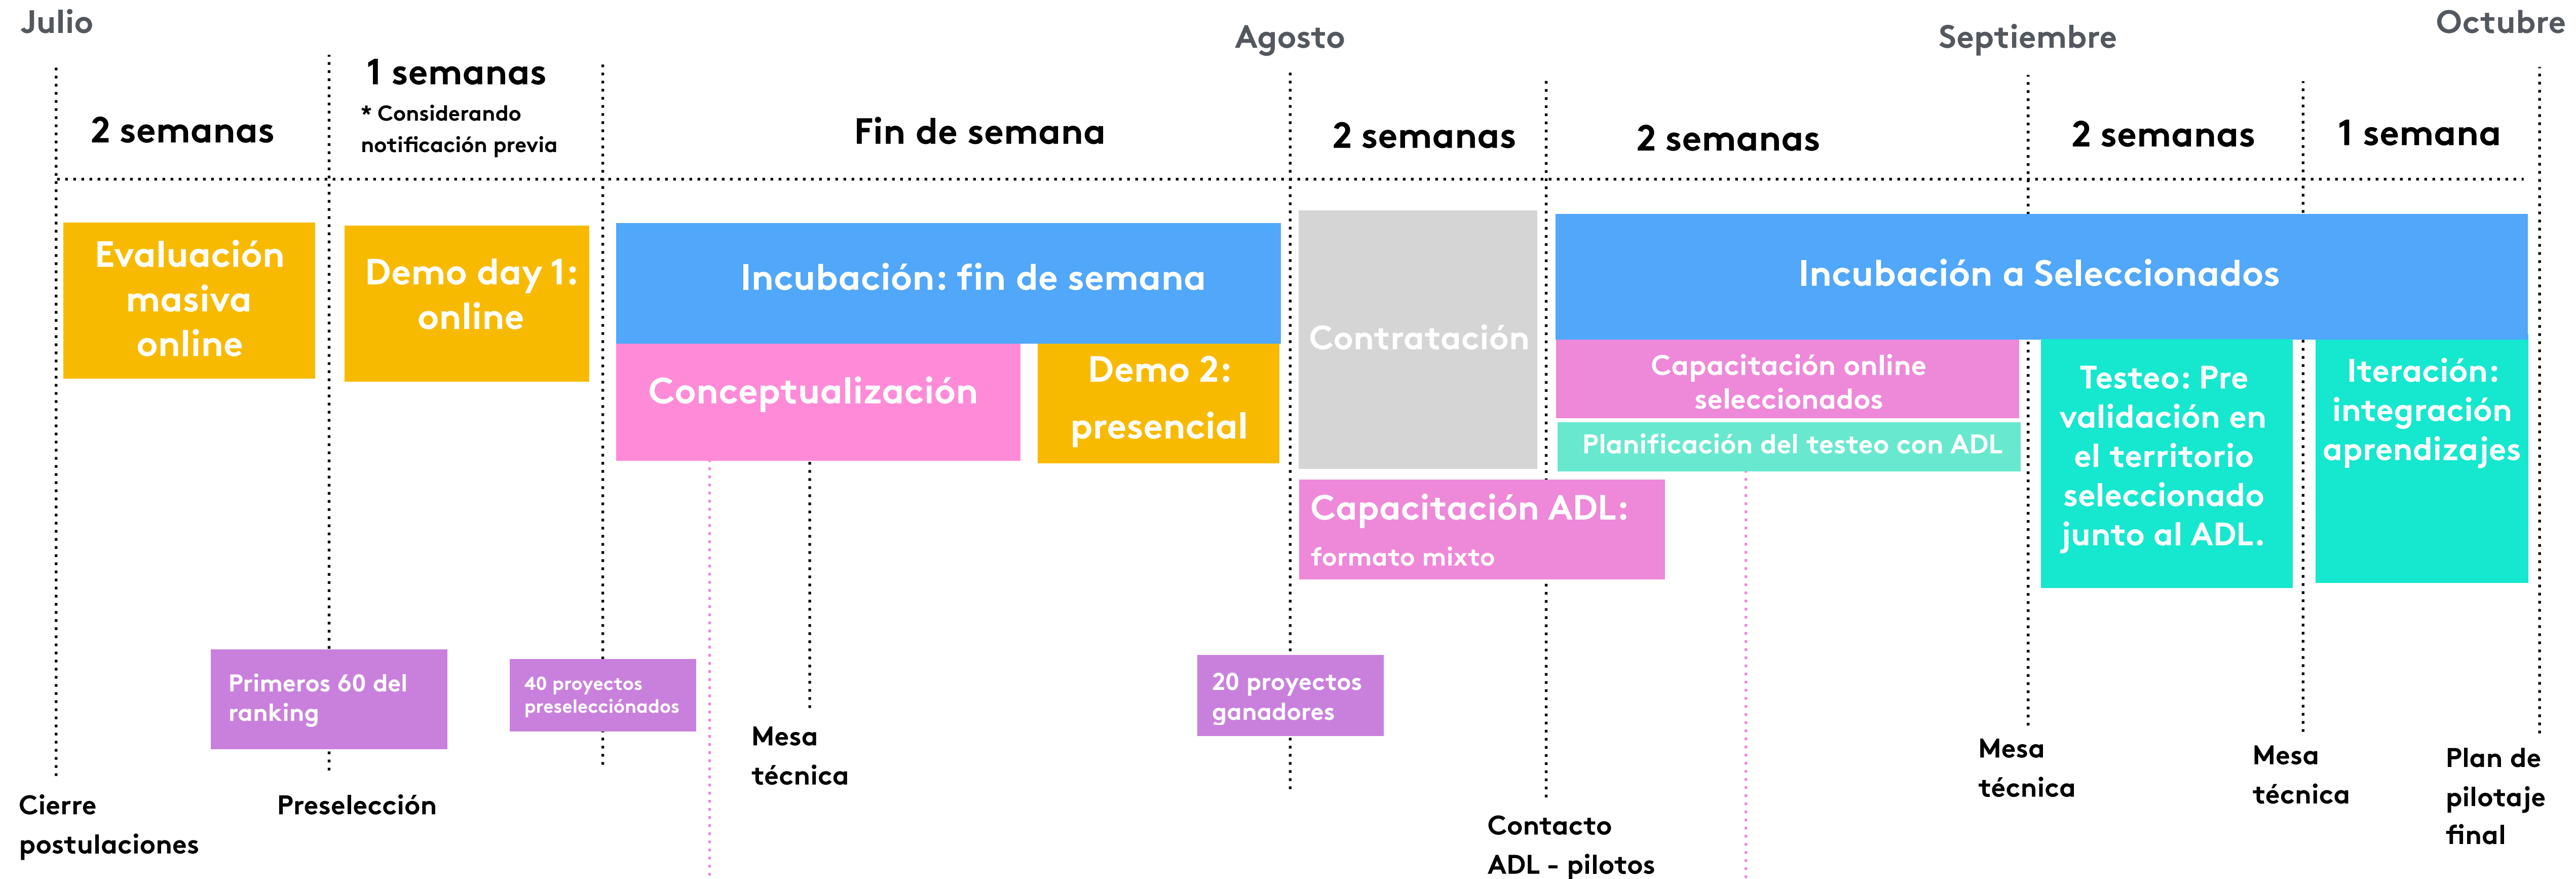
Julio

Agosto

Septiembre

Octubre

2 semanas

1 semanas
* Considerando notificación previa

Fin de semana

2 semanas

2 semanas

2 semanas

1 semana

Evaluación masiva online

Demo day 1: online

Incubación: fin de semana

Contratación

Incubación a Seleccionados

Conceptualización

Demo 2: presencial

Capacitación online seleccionados

Planificación del testeo con ADL

Testeo: Pre validación en el territorio seleccionado junto al ADL.

Iteración: integración aprendizajes

Capacitación ADL: formato mixto

Primeros 60 del ranking

40 proyectos preselecciónados

20 proyectos ganadores

Mesa técnica

Mesa técnica

Mesa técnica

Plan de pilotaje final

Cierre postulaciones

Preselección

Contacto ADL - pilotos